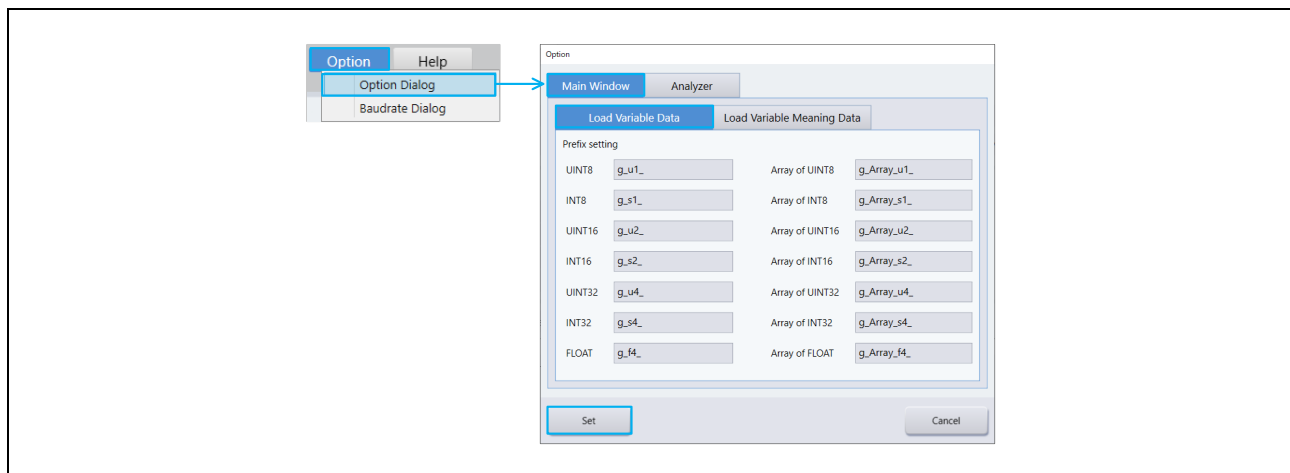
Option Help
Option Dialog
Baudrate Dialog

Option

Main Window Analyzer

Load Variable Data Load Variable Meaning Data

Prefix setting

| | | | |
|---|---|---|---|
| UINT8 | g_u1_ | Array of UINT8 | g_Array_u1_ |
| INT8 | g_s1_ | Array of INT8 | g_Array_s1_ |
| UINT16 | g_u2_ | Array of UINT16 | g_Array_u2_ |
| INT16 | g_s2_ | Array of INT16 | g_Array_s2_ |
| UINT32 | g_u4_ | Array of UINT32 | g_Array_u4_ |
| INT32 | g_s4_ | Array of INT32 | g_Array_s4_ |
| FLOAT | g_f4_ | Array of FLOAT | g_Array_f4_ |

Set Cancel